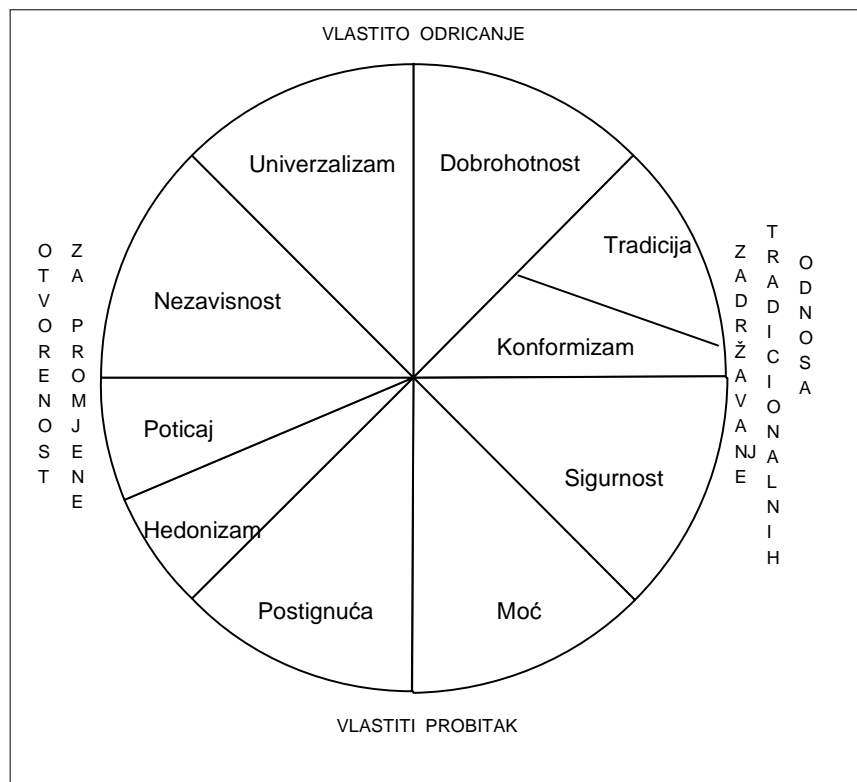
VLASTITO ODRICANJE

OTVORENOST ZA PROMJENE

Univerzalizam

Dobrohotnost

Tradicija

Nezavisnost

Konformizam

ZADRŽAVANJE TRADICIONALNIH ODNOSA

Poticaj

Sigurnost

Hedonizam

Postignuća

Moć

VLASTITI PROBITAK